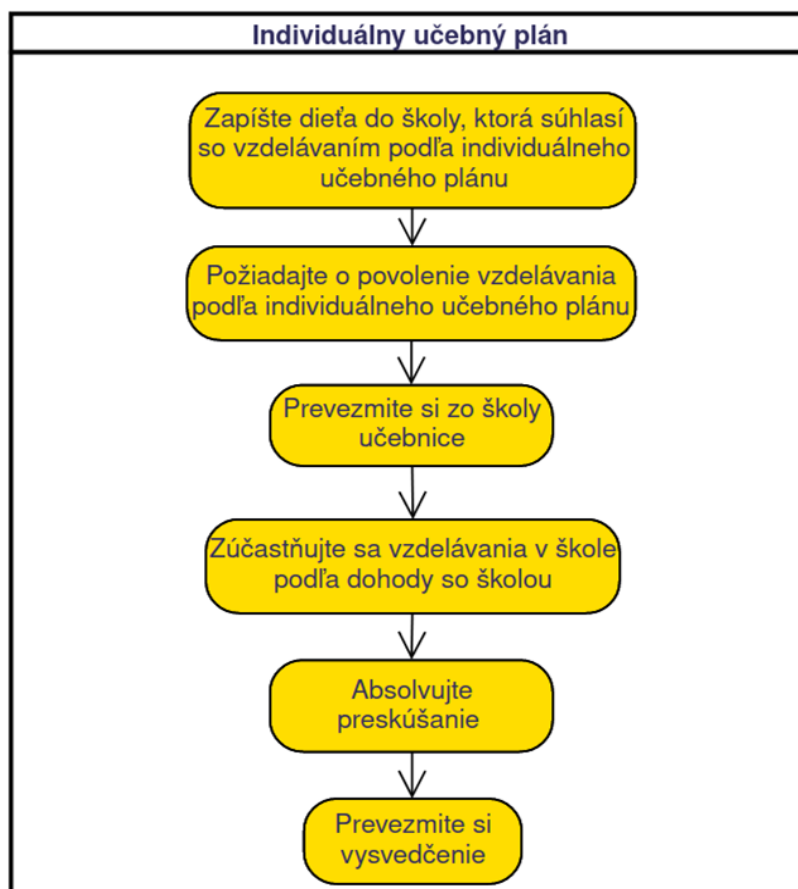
Individuálny učebný plán

Zapíšte dieťa do školy, ktorá súhlasí so vzdelávaním podľa individuálneho učebného plánu

Požiadajte o povolenie vzdelávania podľa individuálneho učebného plánu

Prevezmite si zo školy učebnice

Zúčastňujte sa vzdelávania v škole podľa dohody so školou

Absolvujte preskúšanie

Prevezmite si vysvedčenie